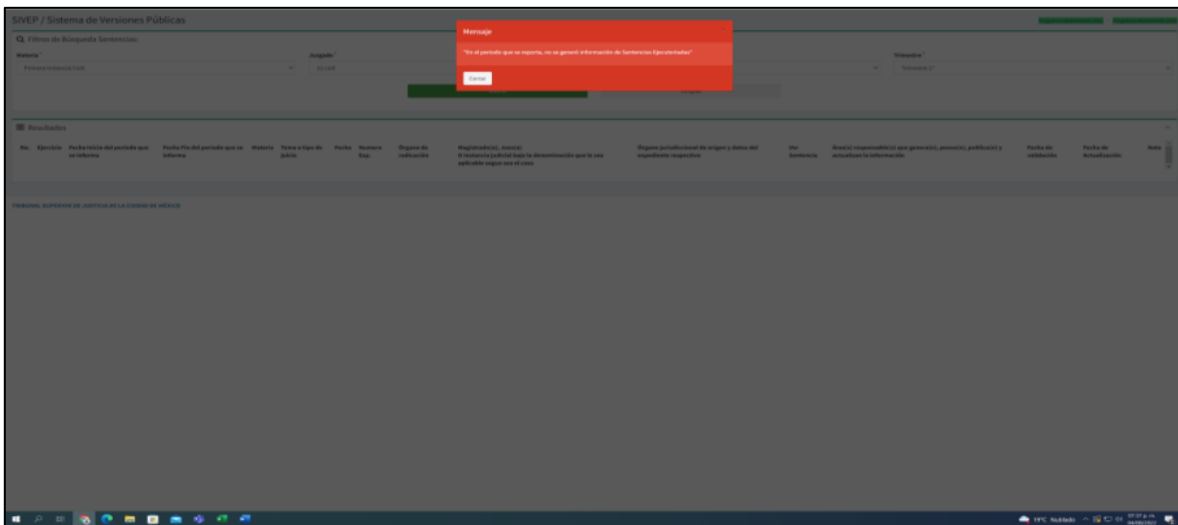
SIVEP / Sistema de Versiones Públicas

Filtros de Búsqueda Sentencias:

Materia

Primera Instancia Civil

Juzgado

Trimestre

Trimestre 1°

Mensaje

"En el periodo que se reporta, no se generó información de Sentencias Ejecutoriadas"

Cerrar

Resultados

| No. | Ejercicio | Fecha inicio del periodo que se informa | Fecha Fin del periodo que se informa | Materia | Tema o tipo de Juicio | Fecha | Numero Exp. | Órgano de radicación | Magistrado(a), Juez(a) / O instancia judicial bajo la denominación que le sea aplicable según sea el caso | Órgano jurisdiccional de origen y datos del expediente respectivo | Ver Sentencia | Área(s) responsable(s) que genera(n), posee(n), publica(n) y actualizan la información | Fecha de validación | Fecha de Actualización | Nota |
|---|---|---|---|---|---|---|---|---|---|---|---|---|---|---|---|

TRIBUNAL SUPERIOR DE JUSTICIA DE LA CIUDAD DE MÉXICO

19°C Nublado